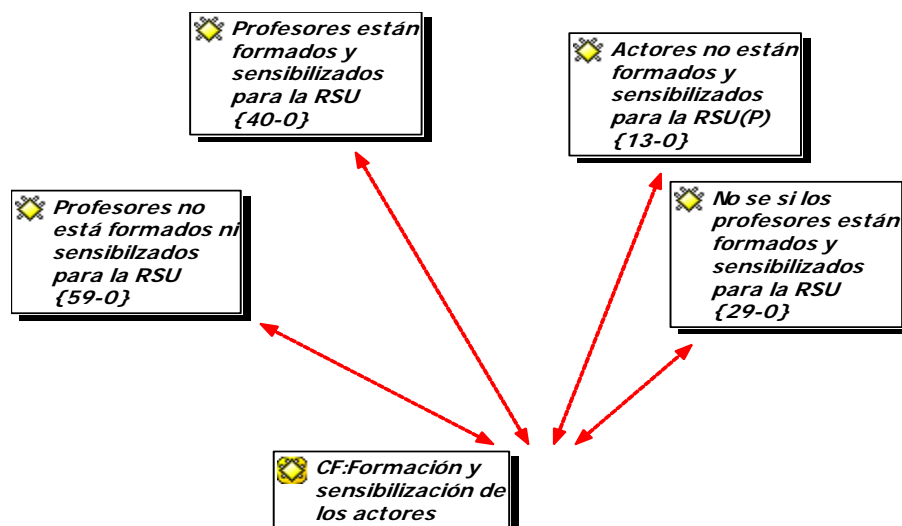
Profesores están formados y sensibilizados para la RSU {40-0}

Actores no están formados y sensibilizados para la RSU(P) {13-0}

Profesores no está formados ni sensibilzados para la RSU {59-0}

No se si los profesores están formados y sensibilizados para la RSU {29-0}

CF:Formación y sensibilización de los actores